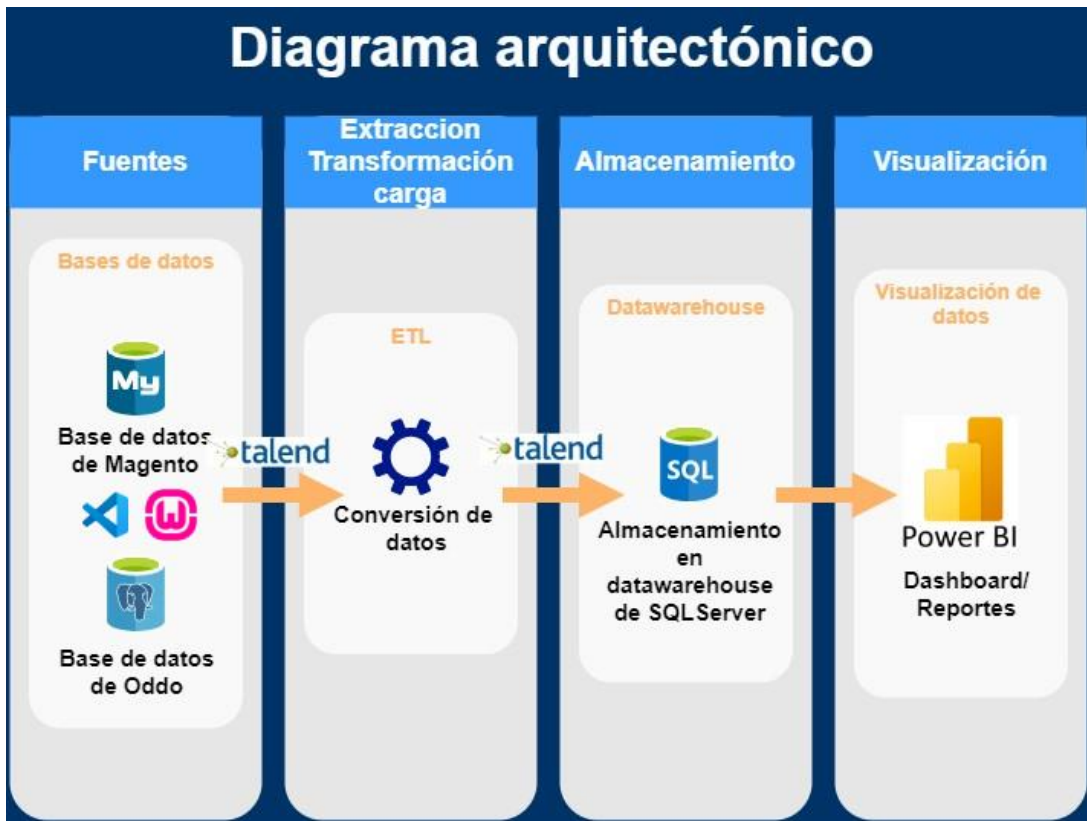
Diagrama arquitectónico

Fuentes

Bases de datos

My

Base de datos de Magento

Base de datos de Oddo

talend

Extraccion Transformación carga

ETL

Conversión de datos

talend

Almacenamiento

Datawarehouse

SQL

Almacenamiento en datawarehouse de SQLServer

Visualización

Visualización de datos

Power BI

Dashboard/ Reportes